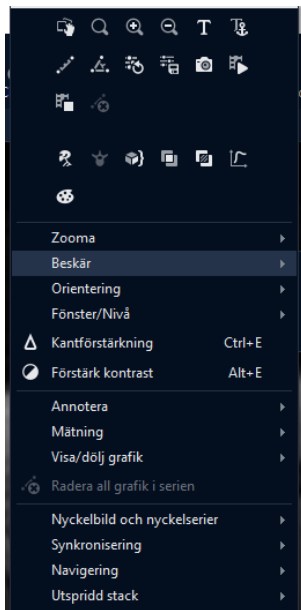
Zooma
Beskär
Orientering
Fönster/Nivå
Kantförstärkning Ctrl+E
Förstärk kontrast Alt+E
Annotera
Mätning
Visa/dölj grafik
Radera all grafik i serien
Nyckelbild och nyckelserier
Synkronisering
Navigering
Utspridd stack